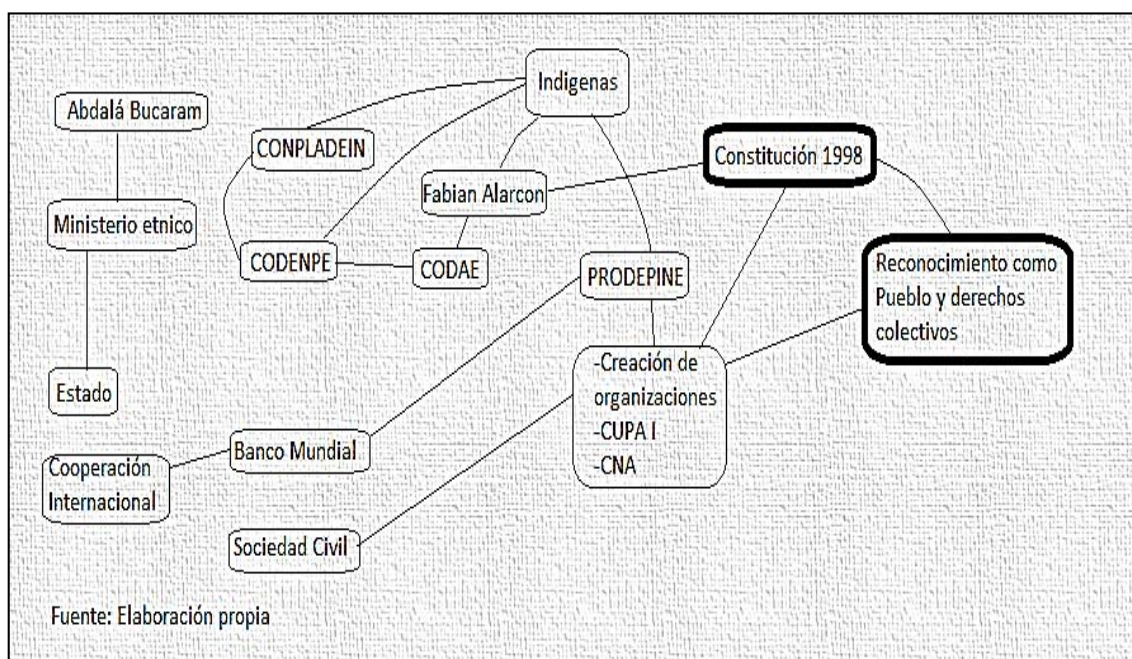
Indigenas

Abdalá Bucaram

CONPLADEIN

Constitución 1998

Fabian Alarcon

Ministerio etnico

Reconocimiento como Pueblo y derechos colectivos

CODENPE

CODAE

PRODEPINE

Estado

-Creación de organizaciones
-CUPA I
-CNA

Cooperación Internacional

Banco Mundial

Sociedad Civil

Fuente: Elaboración propia